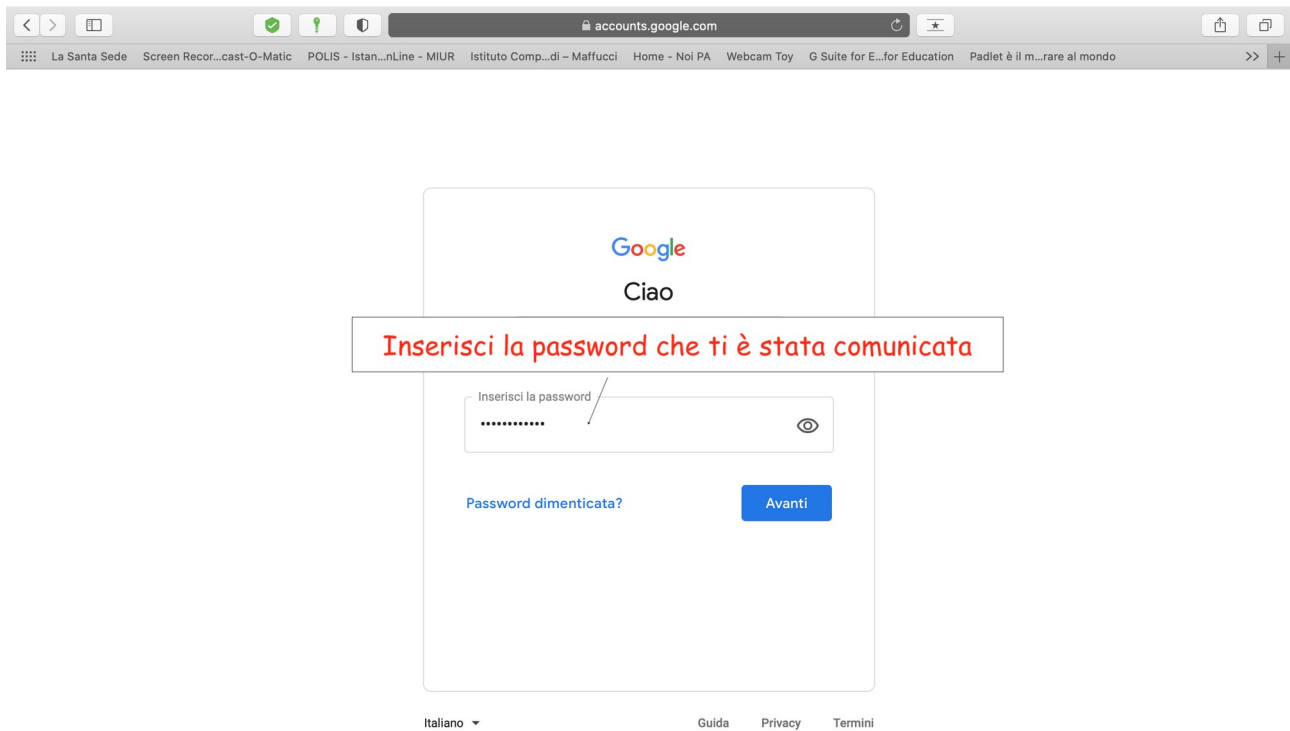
accounts.google.com

La Santa Sede Screen Recor...cast-O-Matic POLIS - Istan...nLine - MIUR Istituto Comp...di – Maffucci Home - Noi PA Webcam Toy G Suite for E...for Education Padlet è il m...rare al mondo >>

Google

Ciao

Inserisci la password che ti è stata comunicata

Inserisci la password

••••••••••••

Password dimenticata?

Avanti

Italiano

Guida Privacy Termini